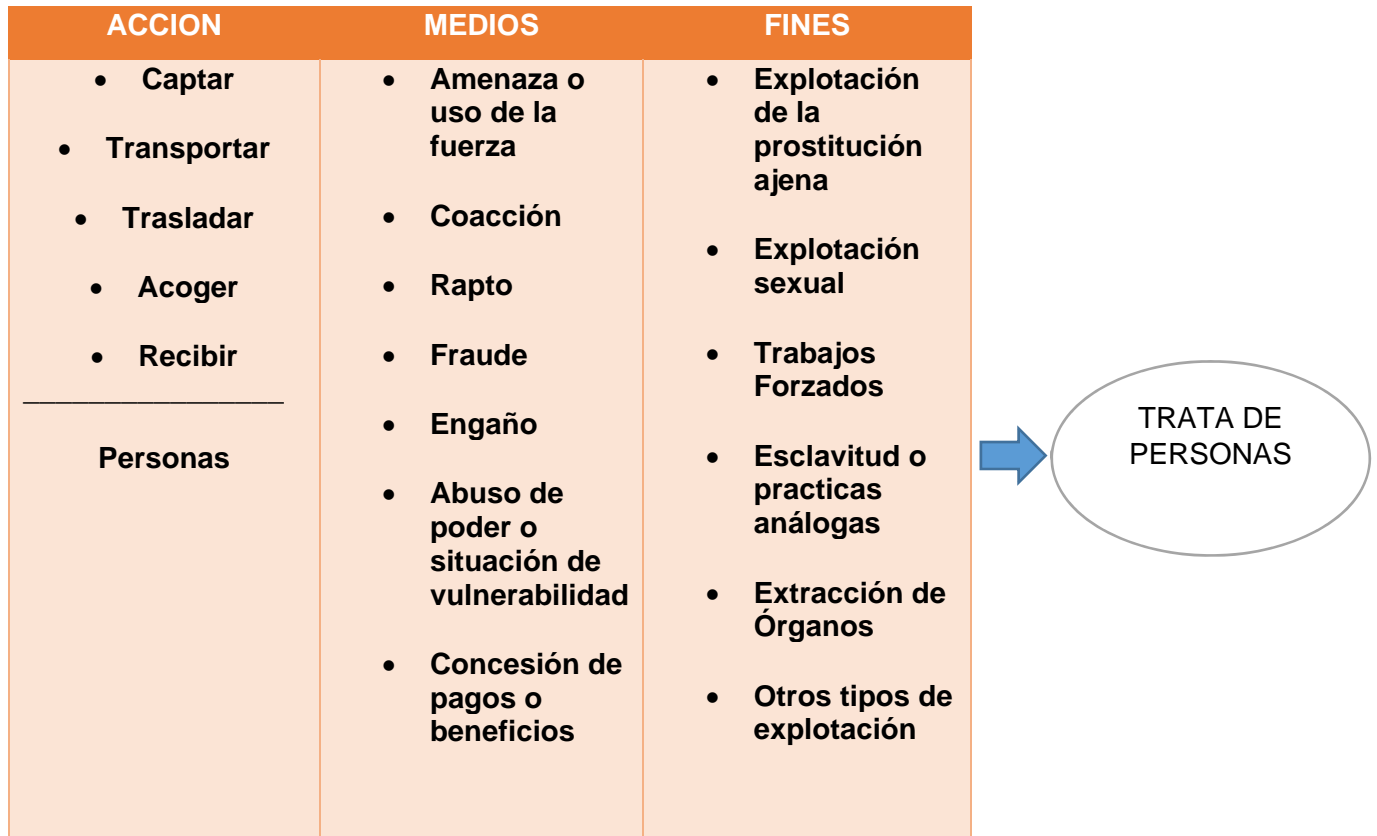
| ACCION | MEDIOS | FINES |
|---|---|---|
| • Captar<br>• Transportar<br>• Trasladar<br>• Acoger<br>• Recibir<br>_______________<br>Personas | • Amenaza o uso de la fuerza<br>• Coacción<br>• Rapto<br>• Fraude<br>• Engaño<br>• Abuso de poder o situación de vulnerabilidad<br>• Concesión de pagos o beneficios | • Explotación de la prostitución ajena<br>• Explotación sexual<br>• Trabajos Forzados<br>• Esclavitud o practicas análogas<br>• Extracción de Órganos<br>• Otros tipos de explotación |

TRATA DE PERSONAS